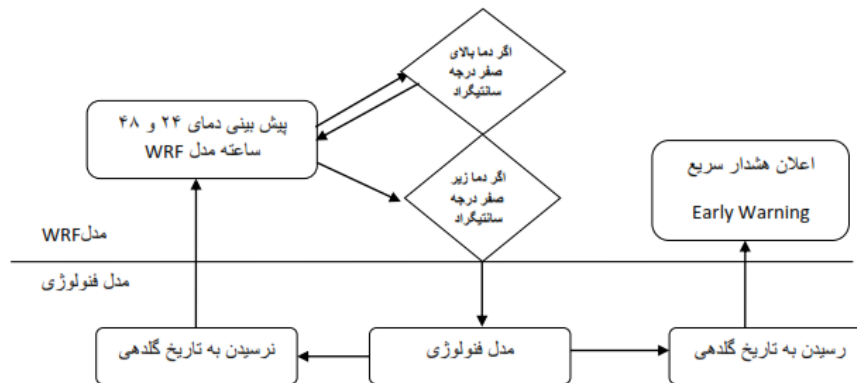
اگر دما بالای
صفر درجه
سانتیگراد

پیش بینی دمای ۲۴ و ۴۸
ساعته مدل WRF

اگر دما زیر
صفر درجه
سانتیگراد

اعلان هشدار سریع

Early Warning

مدلWRF

مدل فنولوژی

نرسیدن به تاریخ گلدهی

مدل فنولوژی

رسیدن به تاریخ گلدهی